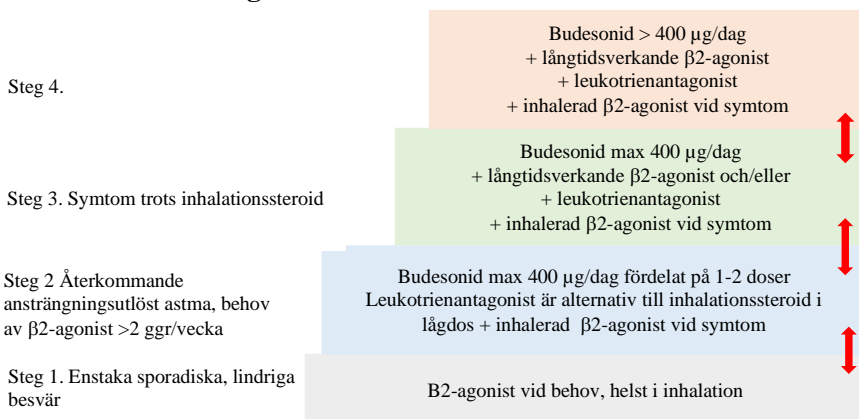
Steg 4.

Budesonid > 400 µg/dag
+ långtidsverkande β2-agonist
+ leukotrienantagonist
+ inhalerad β2-agonist vid symtom

Steg 3. Symtom trots inhalationssteroid

Budesonid max 400 µg/dag
+ långtidsverkande β2-agonist och/eller
+ leukotrienantagonist
+ inhalerad β2-agonist vid symtom

Steg 2 Återkommande ansträngningsutlöst astma, behov av β2-agonist >2 ggr/vecka

Budesonid max 400 µg/dag fördelat på 1-2 doser
Leukotrienantagonist är alternativ till inhalationssteroid i lågdos + inhalerad β2-agonist vid symtom

Steg 1. Enstaka sporadiska, lindriga besvär

B2-agonist vid behov, helst i inhalation